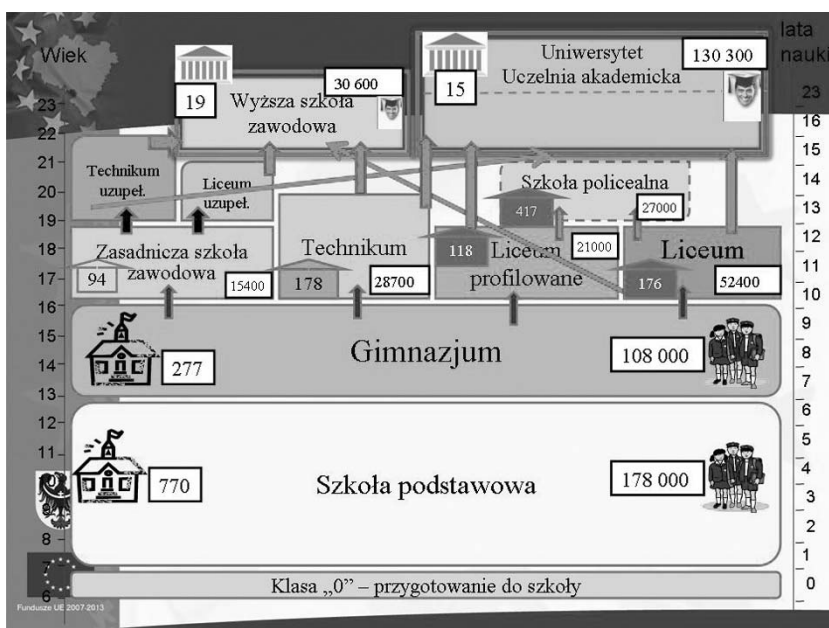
Wiek

lata nauki

23
22
21
20
19
18
17
16
15
14
13
12
11
8
7
6

23
16
15
14
13
12
11
10
9
8
7
6
5
4
3
2
1
0

19 Wyższa szkoła zawodowa 30 600

15 Uniwersytet Uczelnia akademicka 130 300

Technikum uzupeł.

Liceum uzupeł.

Szkoła policealna 417 27000

Zasadnicza szkoła zawodowa 94 15400

Technikum 178 28700

118 Liceum profilowane 21000

Liceum 176 52400

277 Gimnazjum 108 000

770 Szkoła podstawowa 178 000

Klasa „0” – przygotowanie do szkoły

Fundusze UE 2007-2013